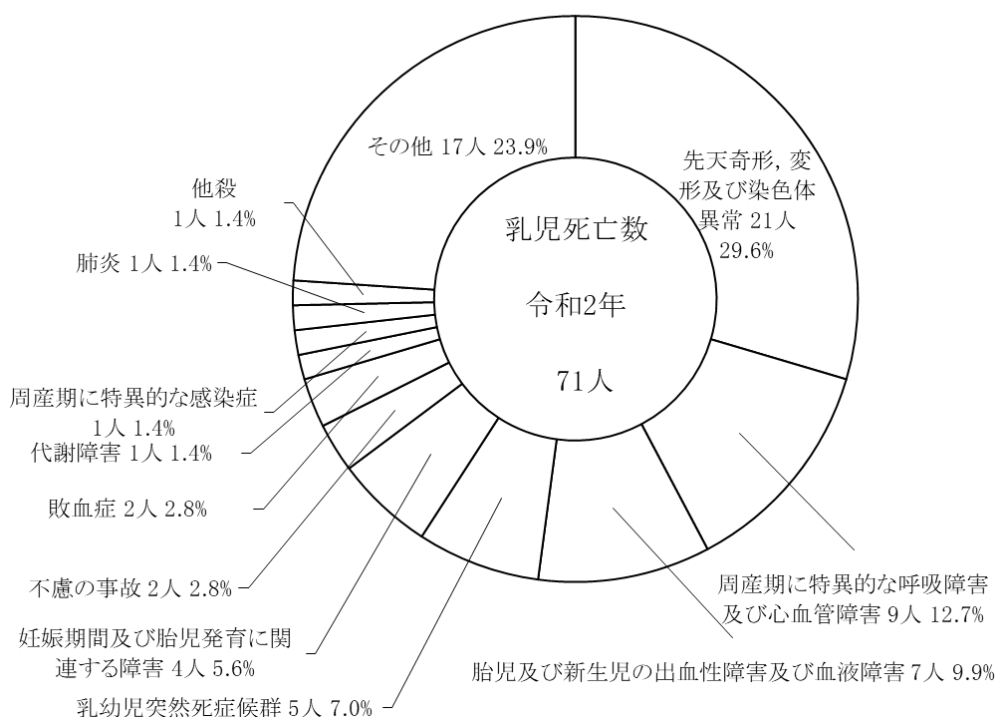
乳児死亡数

令和2年

71人

先天奇形，変形及び染色体異常 21人 29.6%

周産期に特異的な呼吸障害及び心血管障害 9人 12.7%

胎児及び新生児の出血性障害及び血液障害 7人 9.9%

乳幼児突然死症候群 5人 7.0%

妊娠期間及び胎児発育に関連する障害 4人 5.6%

不慮の事故 2人 2.8%

敗血症 2人 2.8%

代謝障害 1人 1.4%

周産期に特異的な感染症 1人 1.4%

肺炎 1人 1.4%

他殺 1人 1.4%

その他 17人 23.9%